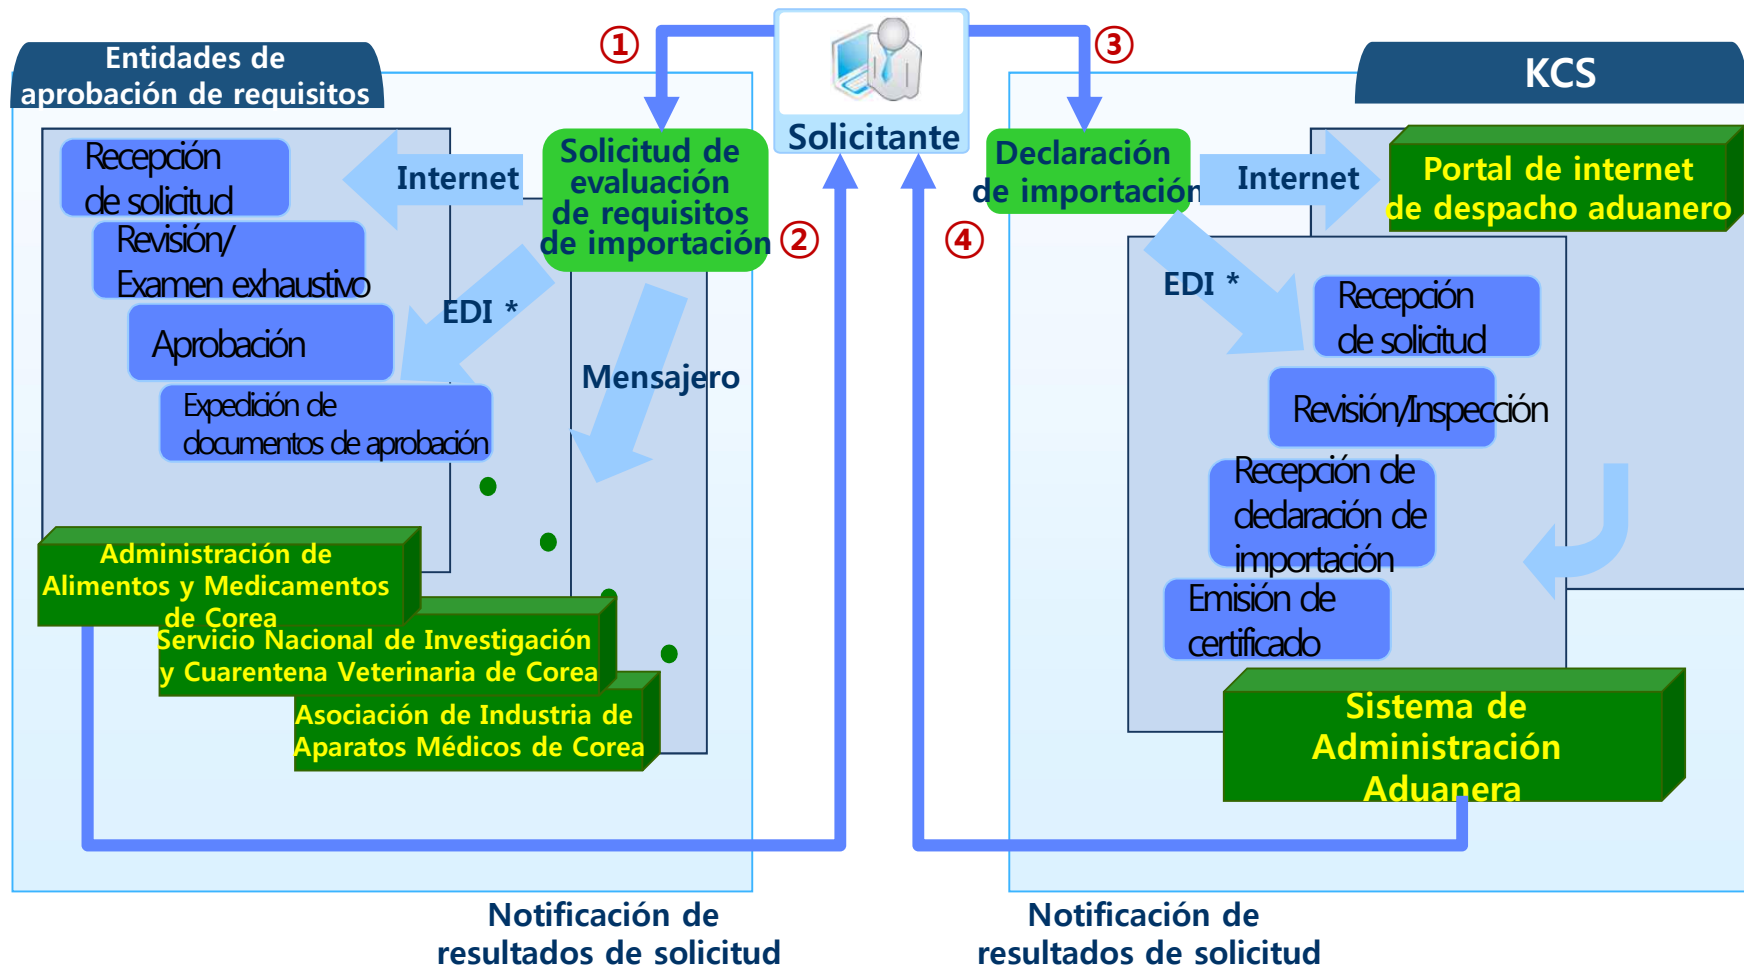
Entidades de aprobación de requisitos

①

Solicitante

③

KCS

Recepción de solicitud

Internet

Solicitud de evaluación de requisitos de importación

②

Declaración de importación

Internet

Portal de internet de despacho aduanero

Revisión/ Examen exhaustivo

④

EDI *

EDI *

Recepción de solicitud

Aprobación

Mensajero

Expedición de documentos de aprobación

Revisión/Inspección

Recepción de declaración de importación

Administración de Alimentos y Medicamentos de Corea

Servicio Nacional de Investigación y Cuarentena Veterinaria de Corea

Emisión de certificado

Asociación de Industria de Aparatos Médicos de Corea

Sistema de Administración Aduanera

Notificación de resultados de solicitud

Notificación de resultados de solicitud